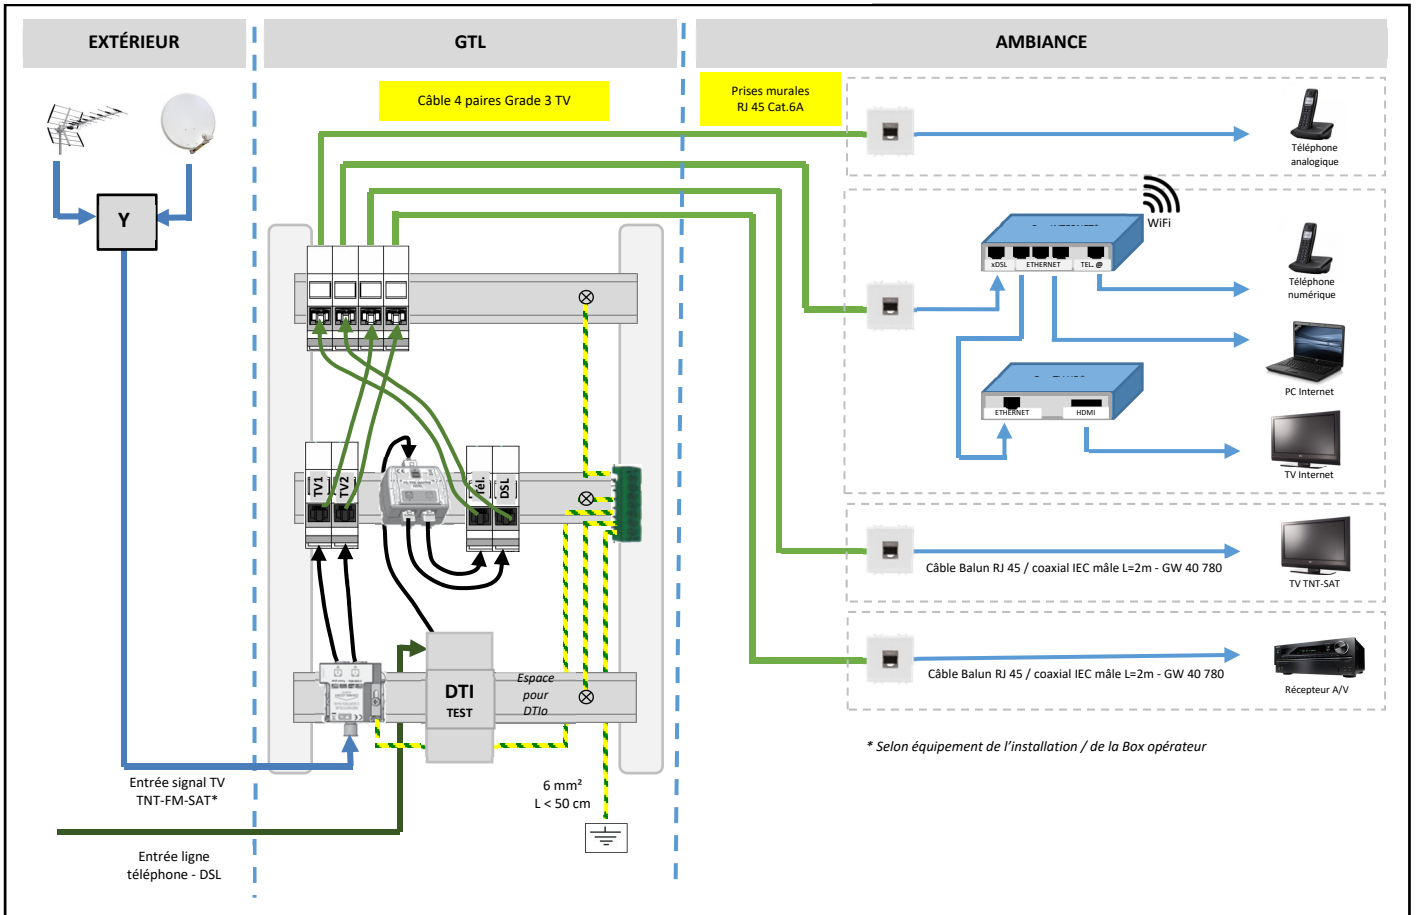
EXTÉRIEUR

GTL

AMBIANCE

Câble 4 paires Grade 3 TV

Prises murales RJ 45 Cat.6A

Y

Téléphone analogique

WiFi

xDSL ETHERNET TEL. @

Téléphone numérique

PC Internet

ETHERNET HDMI

TV Internet

TV1 TV2

Tél. DSL

Câble Balun RJ 45 / coaxial IEC mâle L=2m - GW 40 780

TV TNT-SAT

Câble Balun RJ 45 / coaxial IEC mâle L=2m - GW 40 780

Récepteur A/V

DTI TEST

Espace pour DTIo

* Selon équipement de l'installation / de la Box opérateur

Entrée signal TV TNT-FM-SAT*

6 mm²
L < 50 cm

Entrée ligne téléphone - DSL